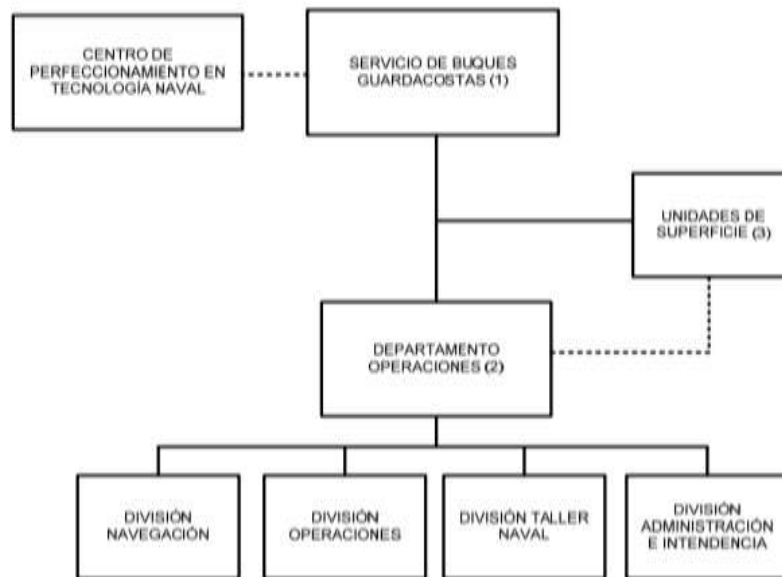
CENTRO DE PERFECCIONAMIENTO EN TECNOLOGÍA NAVAL

SERVICIO DE BUQUES GUARDACOSTAS (1)

UNIDADES DE SUPERFICIE (3)

DEPARTAMENTO OPERACIONES (2)

DIVISIÓN NAVEGACIÓN

DIVISIÓN OPERACIONES

DIVISIÓN TALLER NAVAL

DIVISIÓN ADMINISTRACIÓN E INTENDENCIA